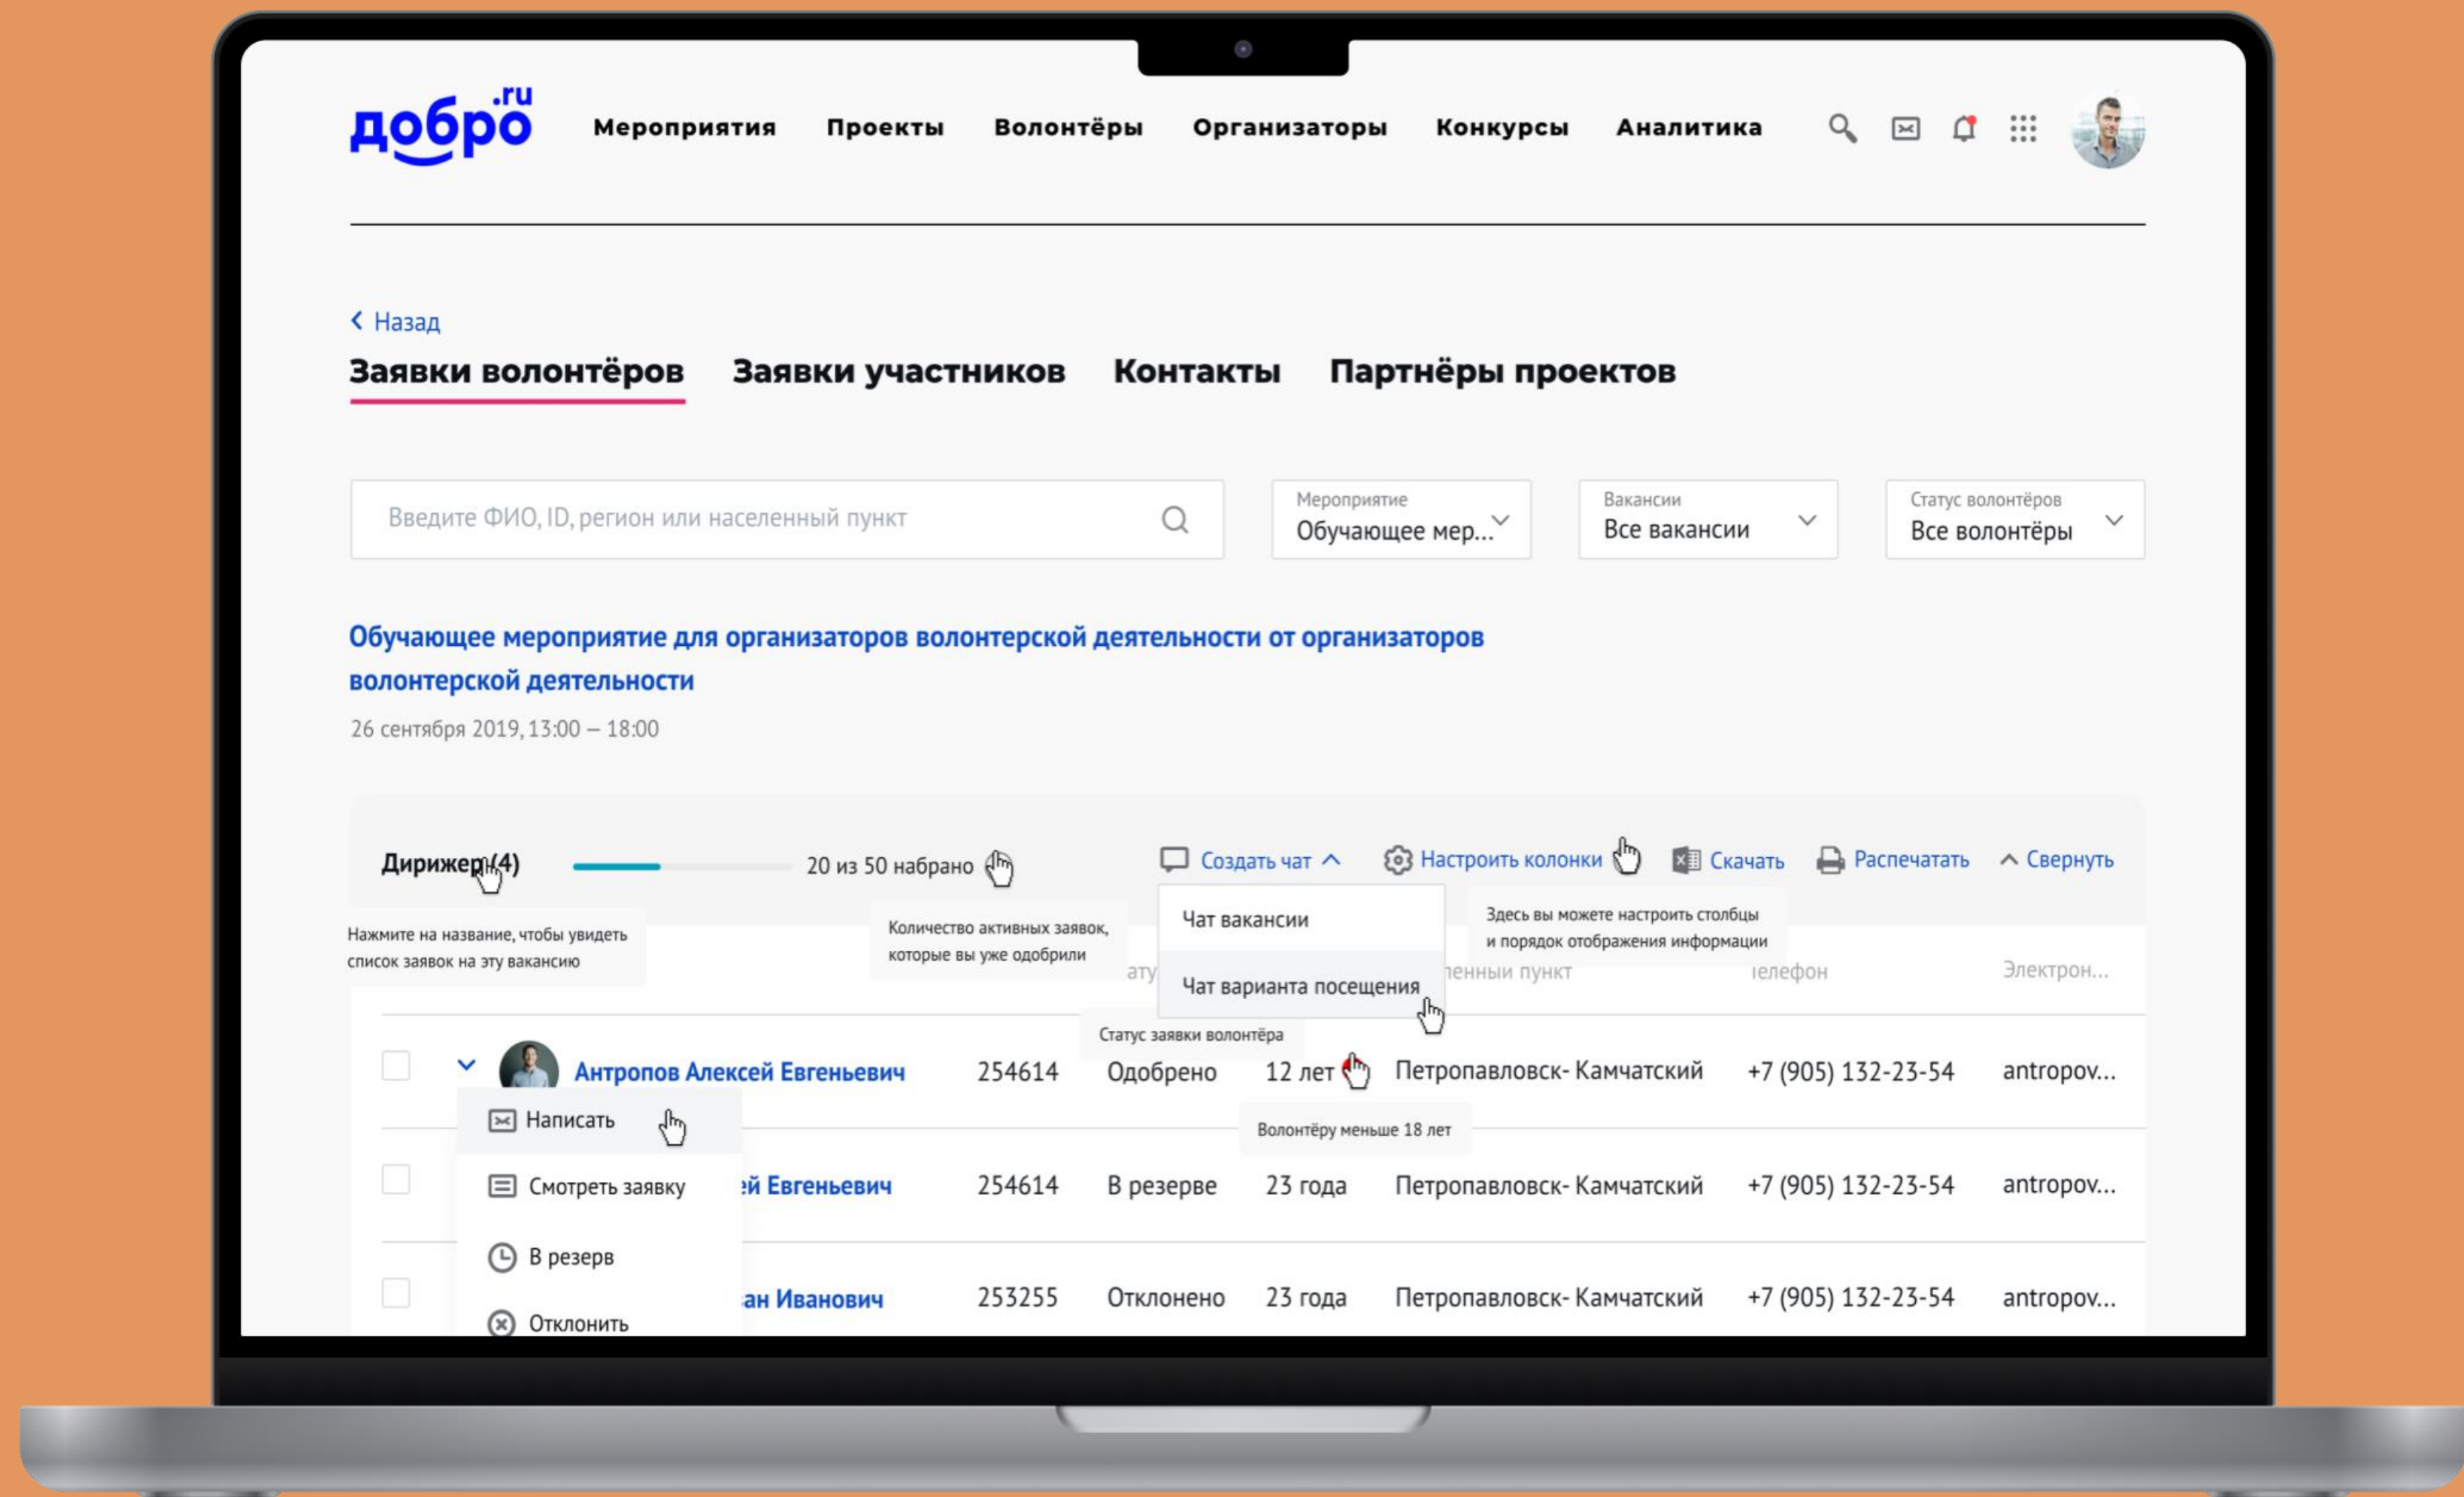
добро.ru

Мероприятия Проекты Волонтёры Организаторы Конкурсы Аналитика

Назад

Заявки волонтёров Заявки участников Контакты Партнёры проектов

Введите ФИО, ID, регион или населенный пункт

Мероприятие
Обучающее мер...

Вакансии
Все вакансии

Статус волонтёров
Все волонтёры

Обучающее мероприятие для организаторов волонтерской деятельности от организаторов волонтерской деятельности

26 сентября 2019, 13:00 – 18:00

Дирижер (4) 20 из 50 набрано

Создать чат Настроить колонки Скачать Распечатать Свернуть

Чат вакансии
Чат варианта посещения

Нажмите на название, чтобы увидеть список заявок на эту вакансию

Количество активных заявок, которые вы уже одобрили

Здесь вы можете настроить столбцы и порядок отображения информации

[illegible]ату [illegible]енный пункт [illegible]елефон Электрон...

Статус заявки волонтёра

| | Антропов Алексей Евгеньевич | 254614 | Одобрено | 12 лет | Петропавловск- Камчатский | +7 (905) 132-23-54 | antropov... |
|---|---|---|---|---|---|---|---|
| | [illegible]ей Евгеньевич | 254614 | В резерве | 23 года | Петропавловск- Камчатский | +7 (905) 132-23-54 | antropov... |
| | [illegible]ан Иванович | 253255 | Отклонено | 23 года | Петропавловск- Камчатский | +7 (905) 132-23-54 | antropov... |

Волонтёру меньше 18 лет

Написать
Смотреть заявку
В резерв
Отклонить